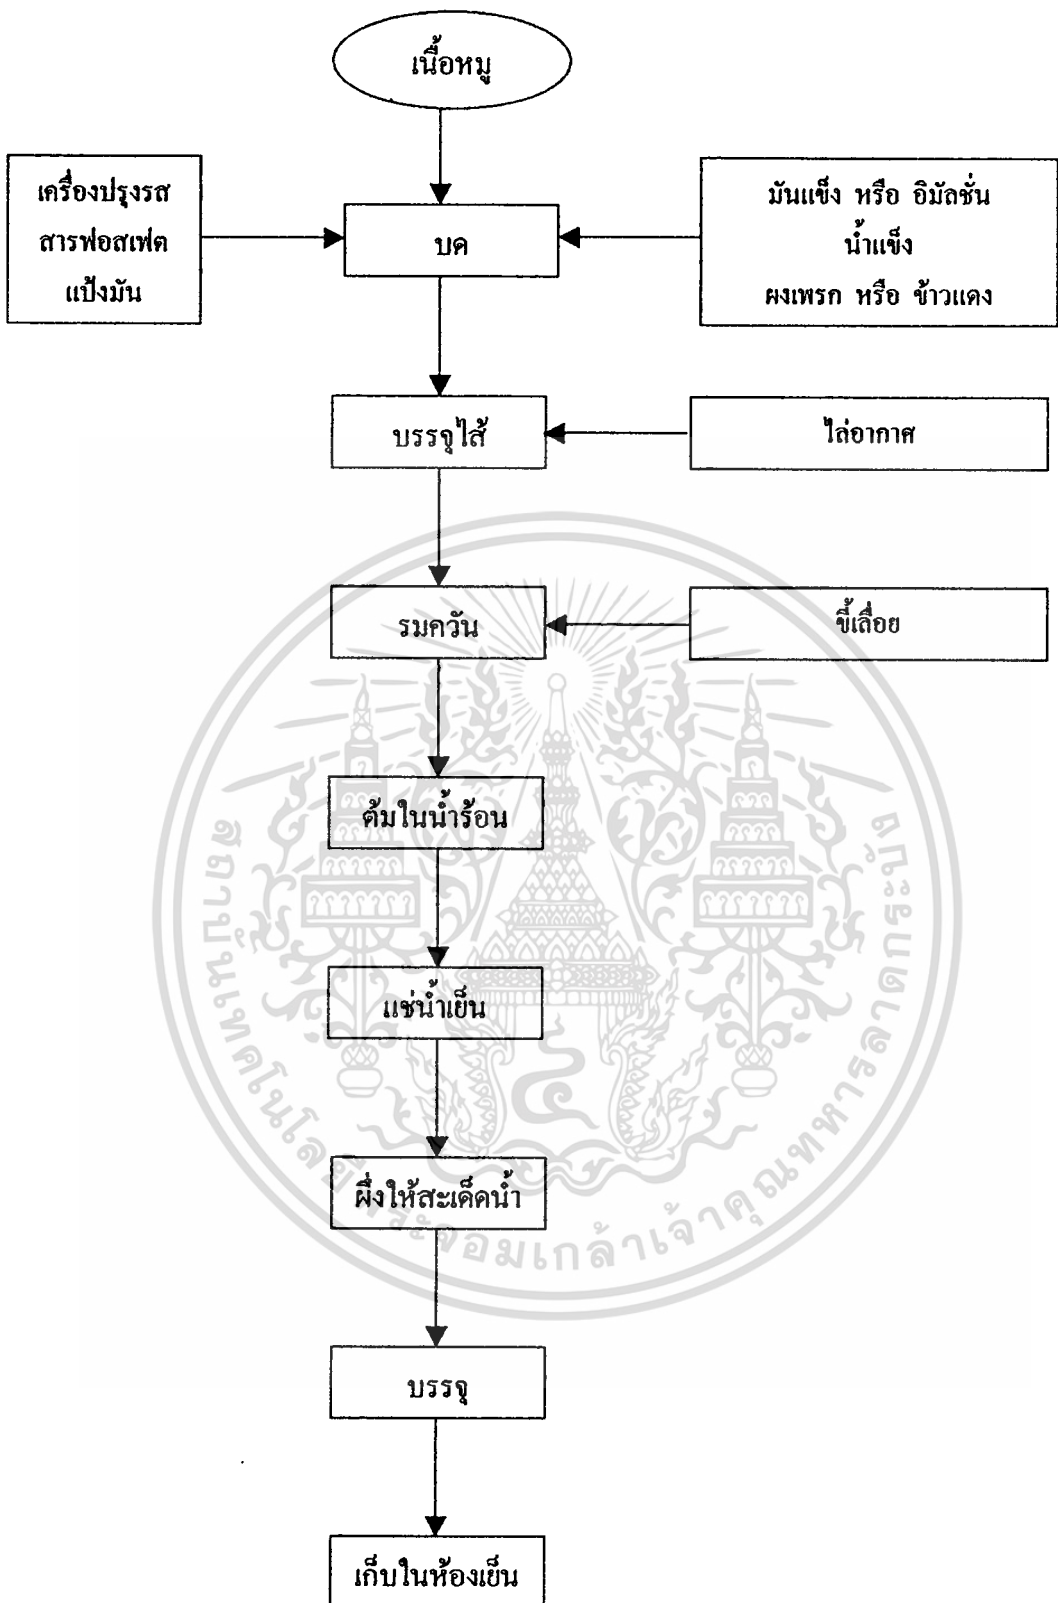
เนื้อหมู

เครื่องปรุงรส
สารฟอสเฟต
แป้งมัน

บด

มันแข็ง หรือ อิมัลชั่น
น้ำแข็ง
ผงเพรก หรือ ข้าวแดง

บรรจุไส้

ไล่อากาศ

รมควัน

ขี้เลื่อย

ต้มในน้ำร้อน

แช่น้ำเย็น

ผึ่งให้สะเด็ดน้ำ

บรรจุ

เก็บในห้องเย็น

สถาบันเทคโนโลยีพระจอมเกล้าเจ้าคุณทหารลาดกระบัง